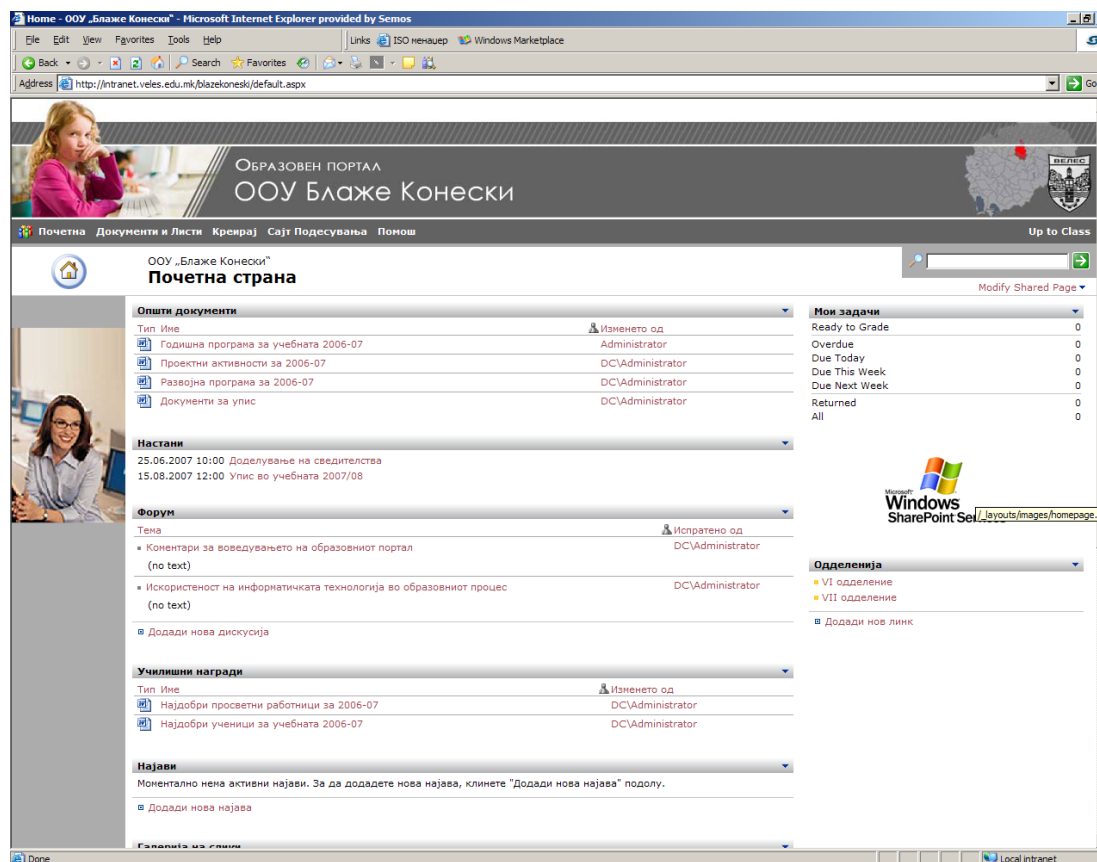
Home - ООУ „Блаже Конески" - Microsoft Internet Explorer provided by Semos

File Edit View Favorites Tools Help

Links ISO менаџер Windows Marketplace

Back Search Favorites

Address http://intranet.veles.edu.mk/blazekoneski/default.aspx

Go

Образовен портал
ООУ Блаже Конески

ВЕЛЕС

Почетна Документи и Листи Креирај Сајт Подесувања Помош

Up to Class

ООУ „Блаже Конески"
Почетна страна

Modify Shared Page

Општи документи

| Тип | Име | Изменето од |
|---|---|---|
| | Годишна програма за учебната 2006-07 | Administrator |
| | Проектни активности за 2006-07 | DC\Administrator |
| | Развојна програма за 2006-07 | DC\Administrator |
| | Документи за упис | DC\Administrator |

Настани

25.06.2007 10:00 Доделување на сведителства
15.08.2007 12:00 Упис во учебната 2007/08

Форум

| Тема | Испратено од |
|---|---|
| Коментари за воведувањето на образовниот портал | DC\Administrator |
| (no text) | |
| Искористеност на информатичката технологија во образовниот процес | DC\Administrator |
| (no text) | |

Додади нова дискусија

Училишни награди

| Тип | Име | Изменето од |
|---|---|---|
| | Најдобри просветни работници за 2006-07 | DC\Administrator |
| | Најдобри ученици за учебната 2006-07 | DC\Administrator |

Најави

Моментално нема активни најави. За да додадете нова најава, кликнете "Додади нова најава" подолу.

Додади нова најава

Галерија на слики

Мои задачи

| | |
|---|---|
| Ready to Grade | 0 |
| Overdue | 0 |
| Due Today | 0 |
| Due This Week | 0 |
| Due Next Week | 0 |
| Returned | 0 |
| All | 0 |

Microsoft Windows SharePoint Se

/_layouts/images/homepage.

Одделенија

VI одделение
VII одделение

Додади нов линк

Done

Local intranet